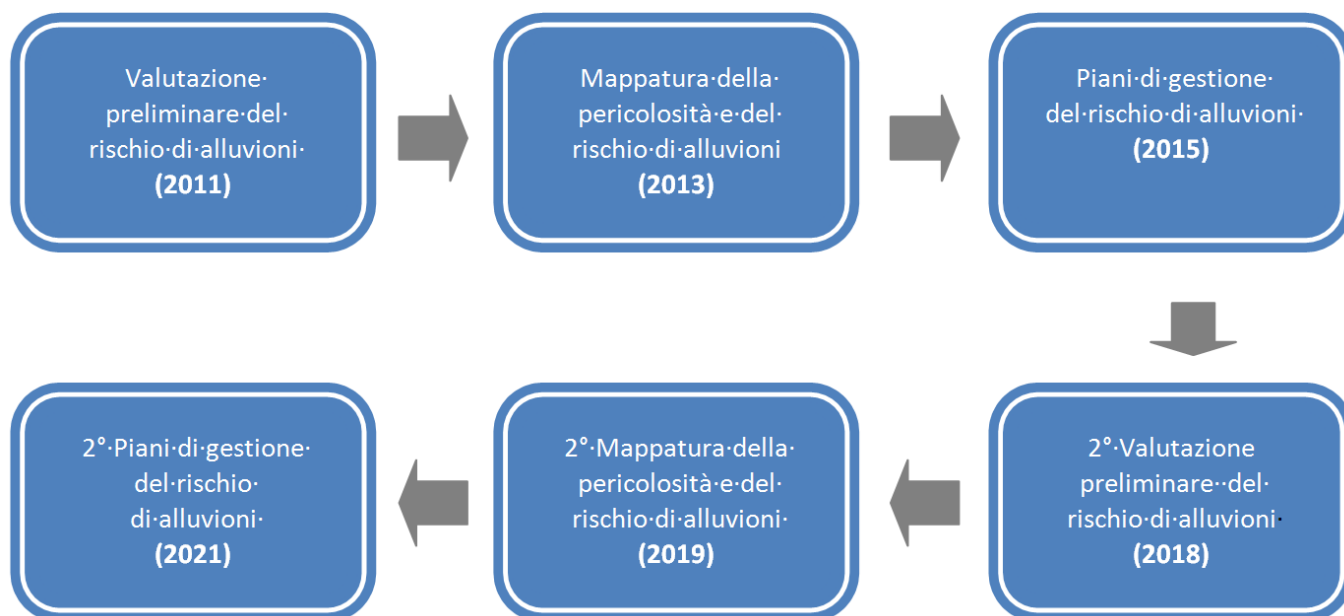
Valutazione·preliminare·del·rischio·di·alluvioni·
**(2011)**

Mappatura·della·pericolosità·e·del·rischio·di·alluvioni
**(2013)**

Piani·di·gestione·del·rischio·di·alluvioni·
**(2015)**

2°·Valutazione preliminare··del·rischio·di·alluvioni·
**(2018)**

2°·Mappatura·della·pericolosità·e·del·rischio·di·alluvioni·
**(2019)**

2°·Piani·di·gestione·del·rischio·di·alluvioni·
**(2021)**